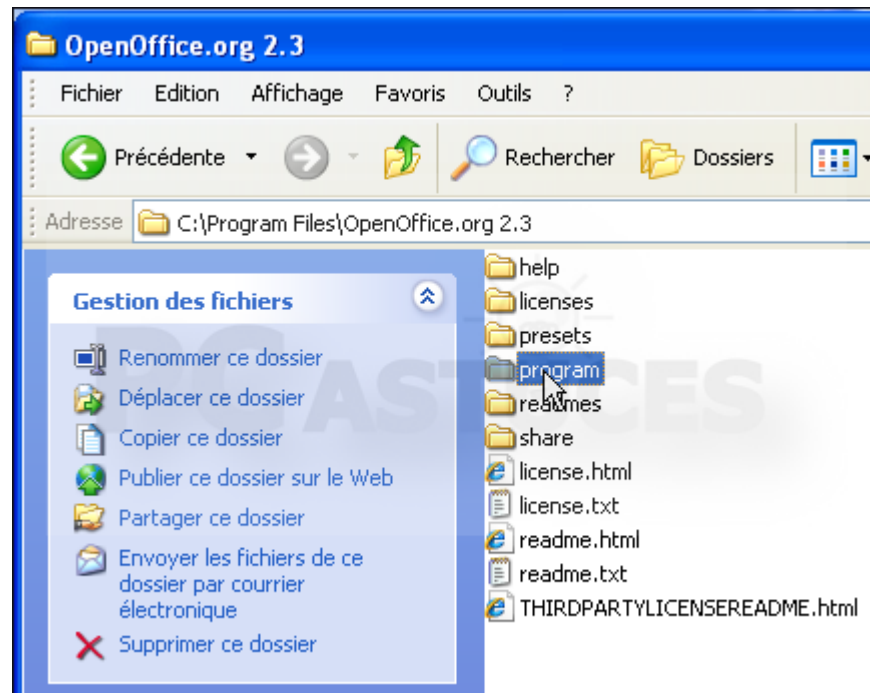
OpenOffice.org 2.3

Fichier Edition Affichage Favoris Outils ?

Précédente Rechercher Dossiers

Adresse C:\Program Files\OpenOffice.org 2.3

Gestion des fichiers

Renommer ce dossier
Déplacer ce dossier
Copier ce dossier
Publier ce dossier sur le Web
Partager ce dossier
Envoyer les fichiers de ce dossier par courrier électronique
Supprimer ce dossier

help
licenses
presets
program
readmes
share
license.html
license.txt
readme.html
readme.txt
THIRDPARTYLICENSEREADME.html

PC ASTUCES